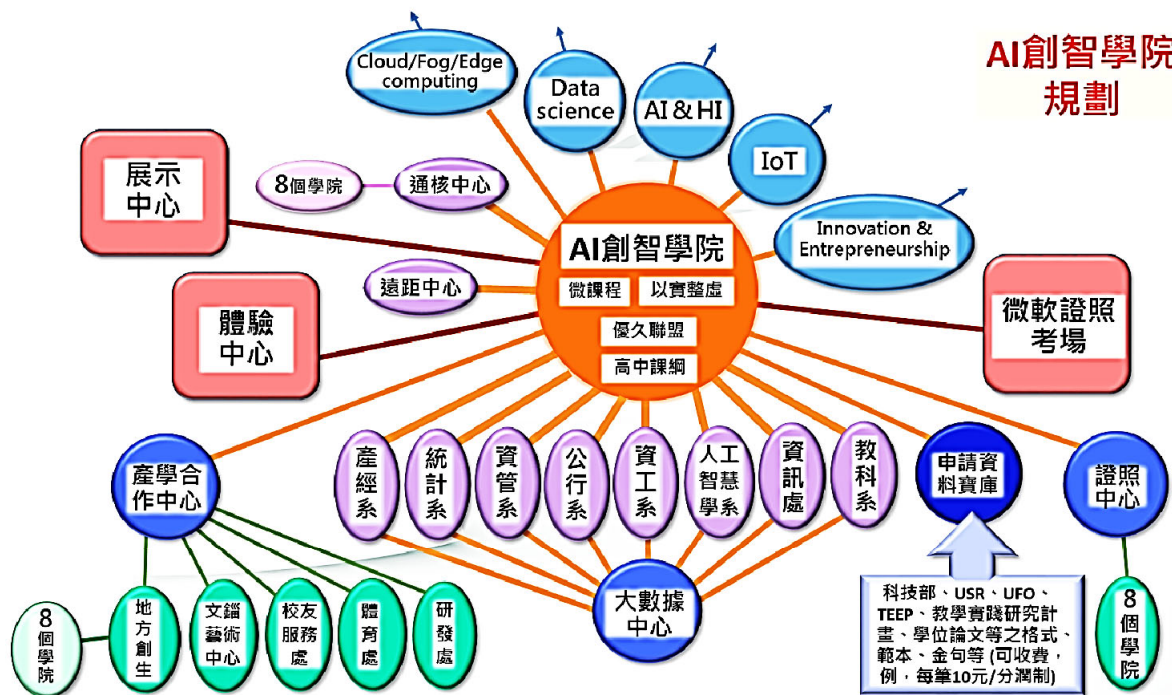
AI創智學院規劃

Cloud/Fog/Edge computing

Data science

AI & HI

IoT

Innovation & Entrepreneurship

展示中心

8個學院

通核中心

AI創智學院

微課程

以實整虛

遠距中心

優久聯盟

高中課綱

體驗中心

微軟證照考場

產學合作中心

產經系

統計系

資管系

公行系

資工系

人工智慧學系

資訊處

教科系

申請資料寶庫

證照中心

大數據中心

科技部、USR、UFO、TEEP、教學實踐研究計畫、學位論文等之格式、範本、金句等 (可收費,例,每筆10元/分潤制)

8個學院

地方創生

文錙藝術中心

校友服務處

體育處

研發處

8個學院